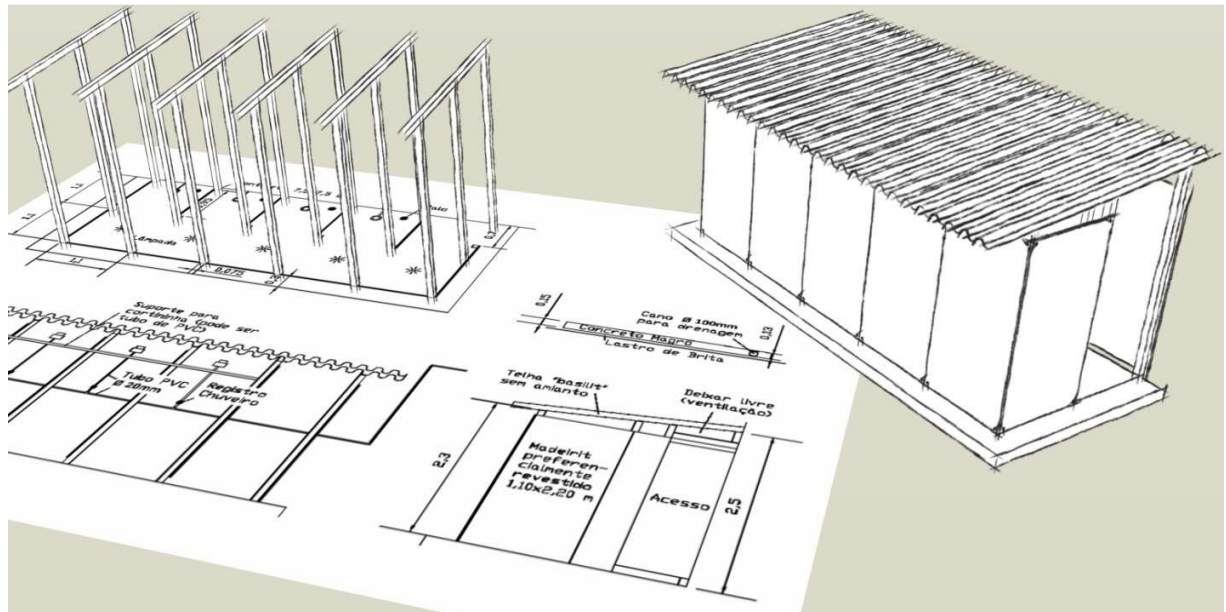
1,1

1,1

Lâmpada

0,875

Suporte para cortinha (pode ser tubo de PVC)

Tubo PVC Ø 20mm

Registro Chuveiro

0,15

Cano Ø 100mm para drenagem

Concreto Magro

Lastro de Brita

0,13

Telha "basilit" sem amianto

Deixar livre (ventilação)

2,3

Madeirit preferencialmente revestido 1,10x2,20 m

Acesso

2,5